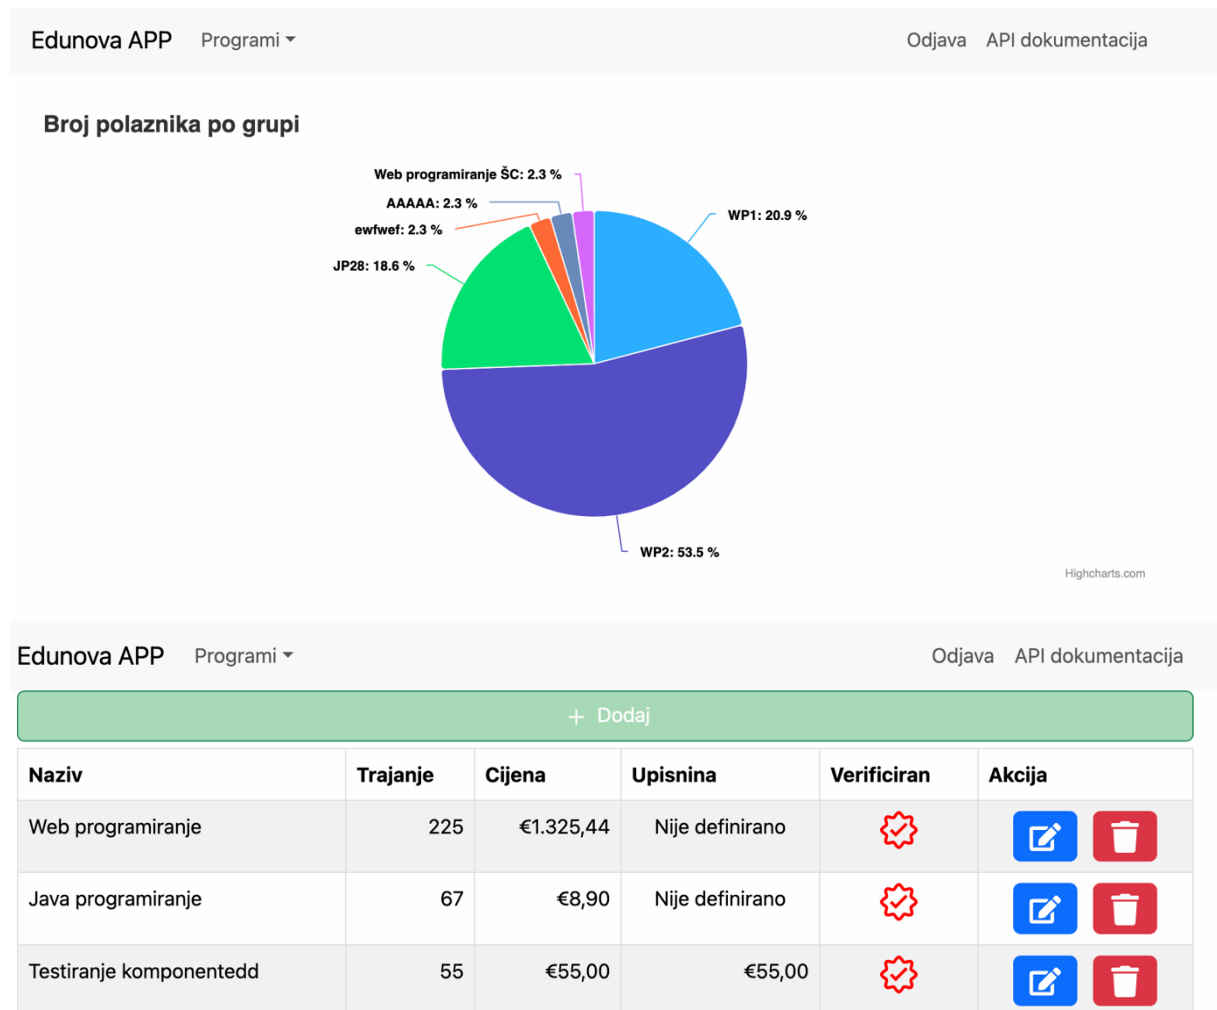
Edunova APP Programi Odjava API dokumentacija

Broj polaznika po grupi

Web programiranje ŠC: 2.3 %
AAAAA: 2.3 %
ewfwef: 2.3 %
JP28: 18.6 %
WP1: 20.9 %
WP2: 53.5 %

Highcharts.com

Edunova APP Programi Odjava API dokumentacija

+ Dodaj

| Naziv | Trajanje | Cijena | Upisnina | Verificiran | Akcija |
|---|---|---|---|---|---|
| Web programiranje | 225 | €1.325,44 | Nije definirano | | |
| Java programiranje | 67 | €8,90 | Nije definirano | | |
| Testiranje komponentedd | 55 | €55,00 | €55,00 | | |